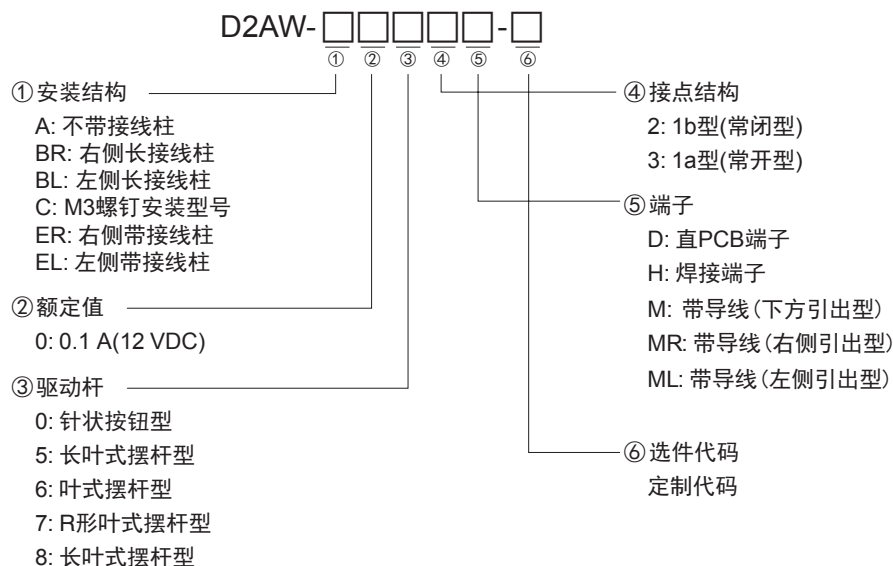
D2AW-□□□□□-□
① ② ③ ④ ⑤ ⑥

①安装结构
A: 不带接线柱
BR: 右侧长接线柱
BL: 左侧长接线柱
C: M3螺钉安装型号
ER: 右侧带接线柱
EL: 左侧带接线柱

②额定值
0: 0.1 A(12 VDC)

③驱动杆
0: 针状按钮型
5: 长叶式摆杆型
6: 叶式摆杆型
7: R形叶式摆杆型
8: 长叶式摆杆型

④接点结构
2: 1b型(常闭型)
3: 1a型(常开型)

⑤端子
D: 直PCB端子
H: 焊接端子
M: 带导线(下方引出型)
MR: 带导线(右侧引出型)
ML: 带导线(左侧引出型)

⑥选件代码
定制代码